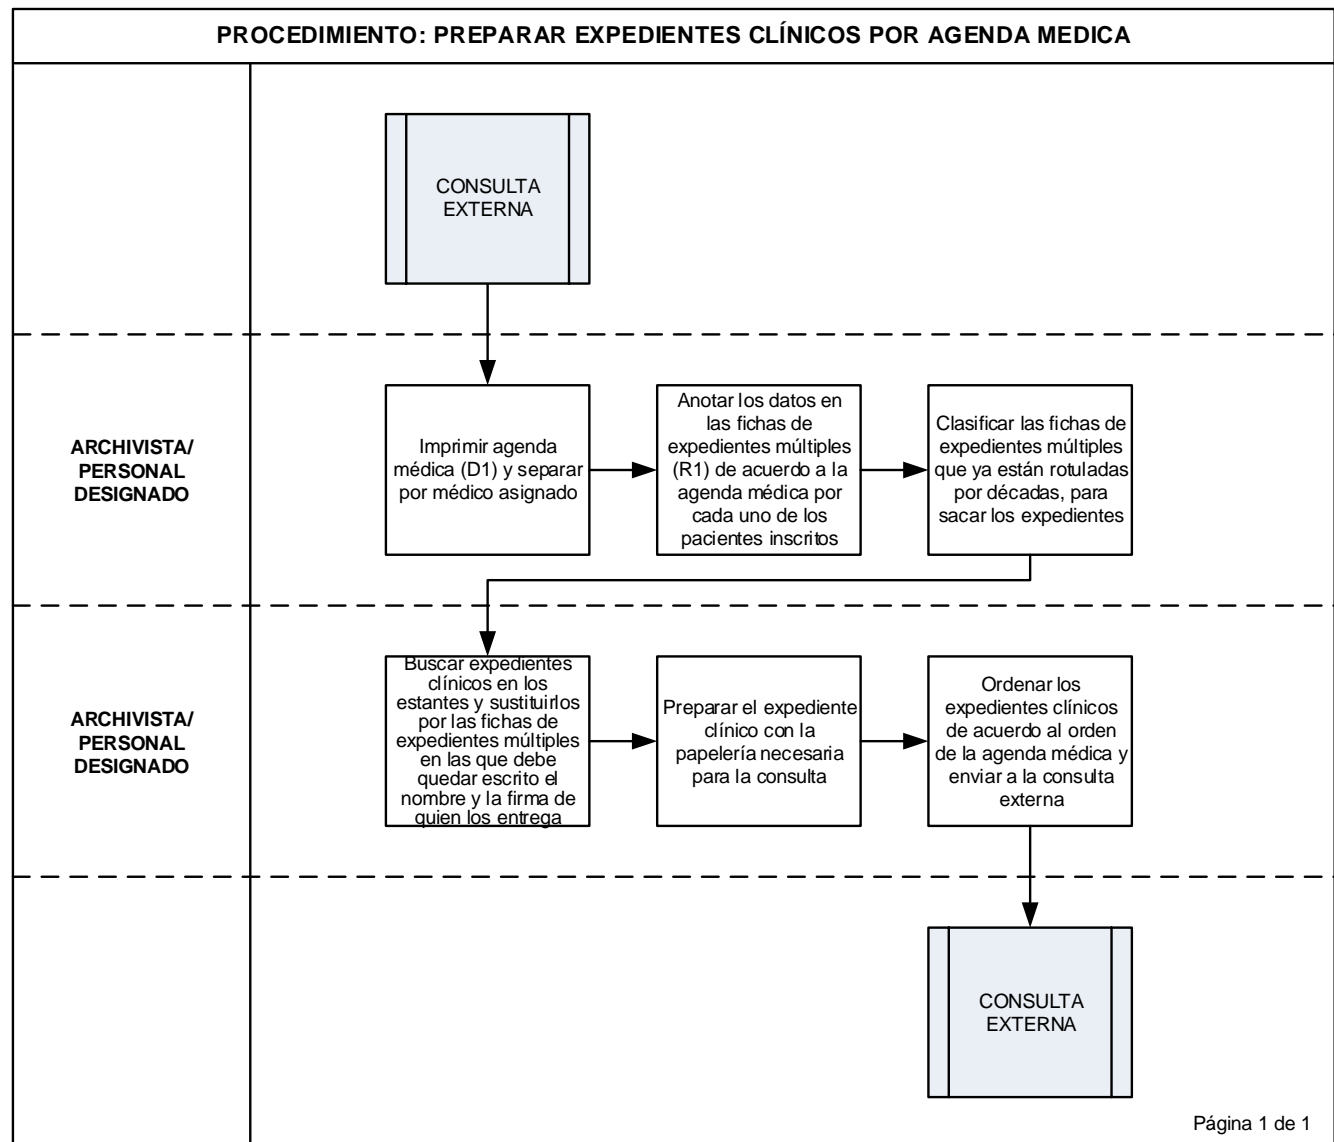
PROCEDIMIENTO: PREPARAR EXPEDIENTES CLÍNICOS POR AGENDA MEDICA

CONSULTA EXTERNA

ARCHIVISTA/ PERSONAL DESIGNADO

Imprimir agenda médica (D1) y separar por médico asignado

Anotar los datos en las fichas de expedientes múltiples (R1) de acuerdo a la agenda médica por cada uno de los pacientes inscritos

Clasificar las fichas de expedientes múltiples que ya están rotuladas por décadas, para sacar los expedientes

ARCHIVISTA/ PERSONAL DESIGNADO

Buscar expedientes clínicos en los estantes y sustituirlos por las fichas de expedientes múltiples en las que debe quedar escrito el nombre y la firma de quien los entrega

Preparar el expediente clínico con la papelería necesaria para la consulta

Ordenar los expedientes clínicos de acuerdo al orden de la agenda médica y enviar a la consulta externa

CONSULTA EXTERNA

Página 1 de 1